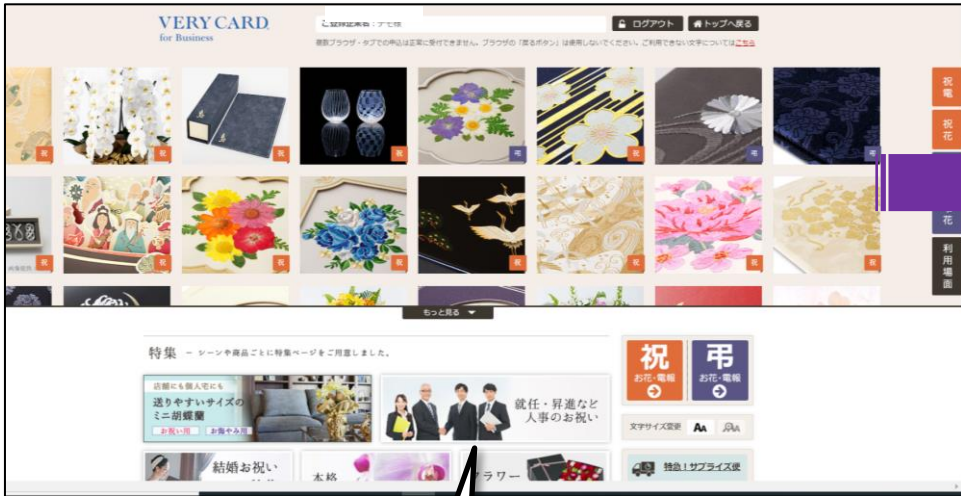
VERY CARD
for Business

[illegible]

ログアウト
トップへ戻る

複数ブラウザ・タブでの申込は正常に受付できません。ブラウザの「戻るボタン」は使用しないでください。ご利用できない文字については こちら

祝電
祝花
花
利用場面

祝
祝
祝
弔
祝
祝
弔
弔
祝
祝
祝
祝
祝
祝
祝

もっと見る

特集 ～ シーンや商品ごとに特集ページをご用意しました。

店舗にも個人宅にも
送りやすいサイズの
ミニ胡蝶蘭
お祝い用
お悔やみ用

就任・昇進など
人事のお祝い

結婚お祝い
本格
フラワー

祝
お花・電報
弔
お花・電報

文字サイズ変更
AA

特急！サプライズ便